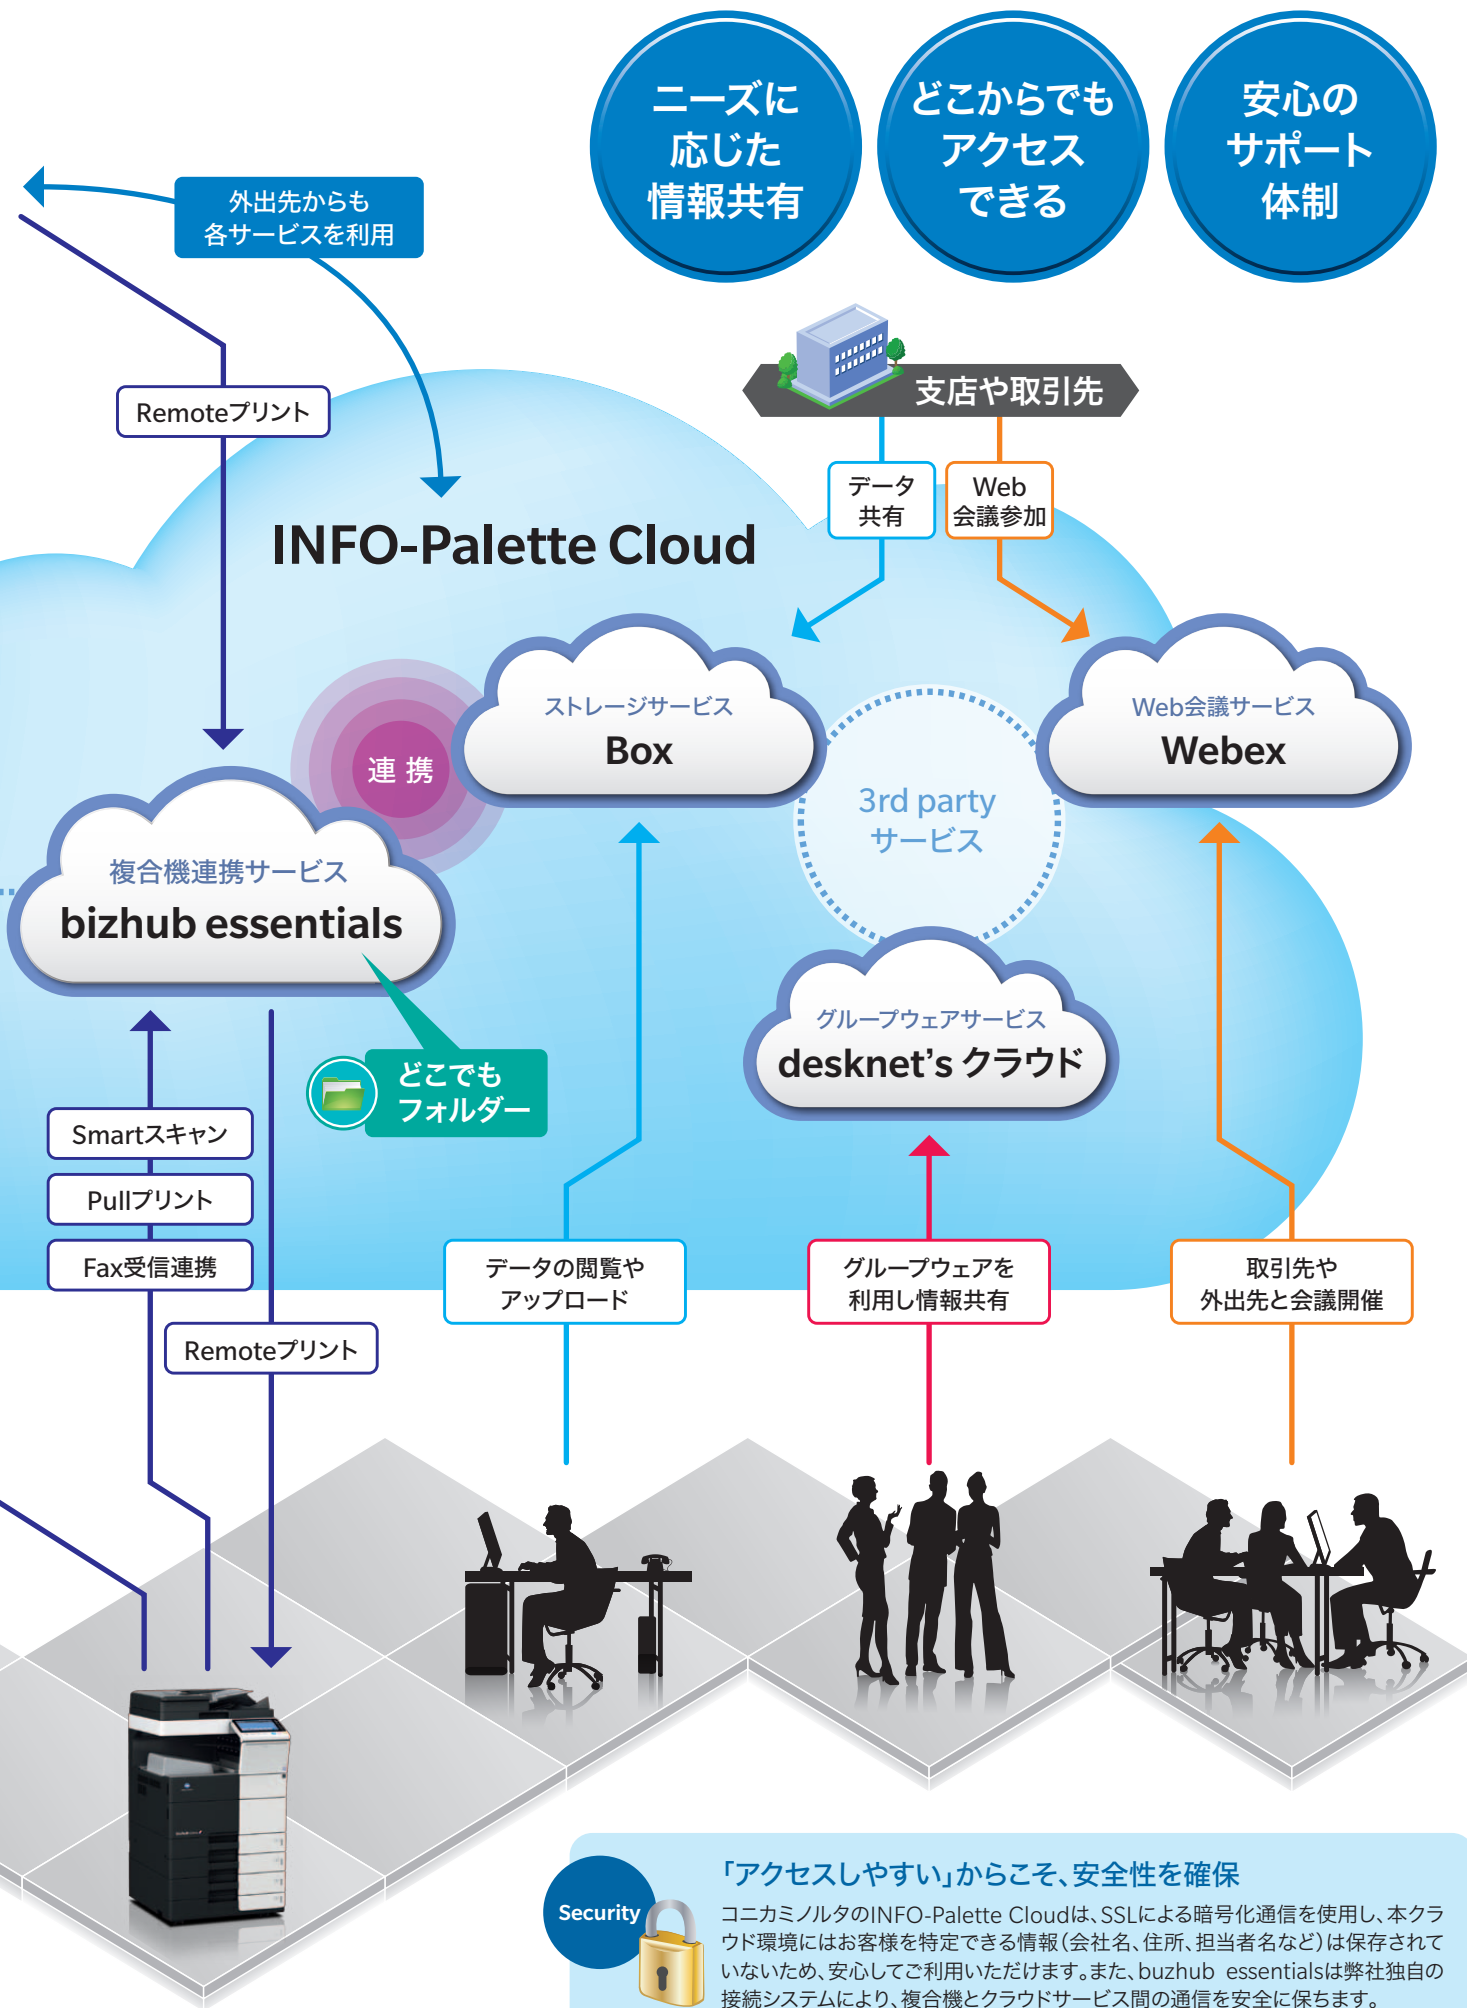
ニーズに応じた情報共有

どこからでもアクセスできる

安心のサポート体制

外出先からも各サービスを利用

Remoteプリント

支店や取引先

データ共有

Web会議参加

INFO-Palette Cloud

連 携

ストレージサービス
Box

Web会議サービス
Webex

3rd party サービス

複合機連携サービス
bizhub essentials

グループウェアサービス
desknet's クラウド

どこでもフォルダー

Smartスキャン

Pullプリント

Fax受信連携

Remoteプリント

データの閲覧やアップロード

グループウェアを利用し情報共有

取引先や外出先と会議開催

Security

「アクセスしやすい」からこそ、安全性を確保

コニカミノルタのINFO-Palette Cloudは、SSLによる暗号化通信を使用し、本クラウド環境にはお客様を特定できる情報（会社名、住所、担当者名など）は保存されていないため、安心してご利用いただけます。また、buzhub essentialsは弊社独自の接続システムにより、複合機とクラウドサービス間の通信を安全に保ちます。